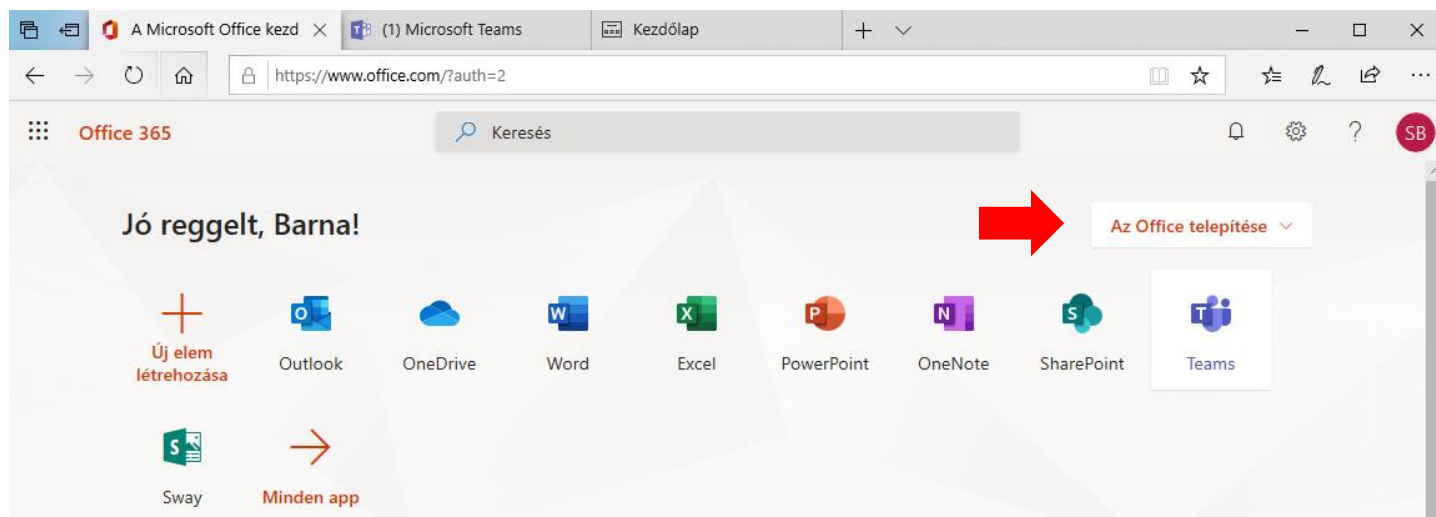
A Microsoft Office kezd ×
(1) Microsoft Teams
Kezdőlap

https://www.office.com/?auth=2

Office 365

Keresés

SB

Jó reggelt, Barna!

Az Office telepítése

Új elem létrehozása

Outlook

OneDrive

Word

Excel

PowerPoint

OneNote

SharePoint

Teams

Sway

Minden app